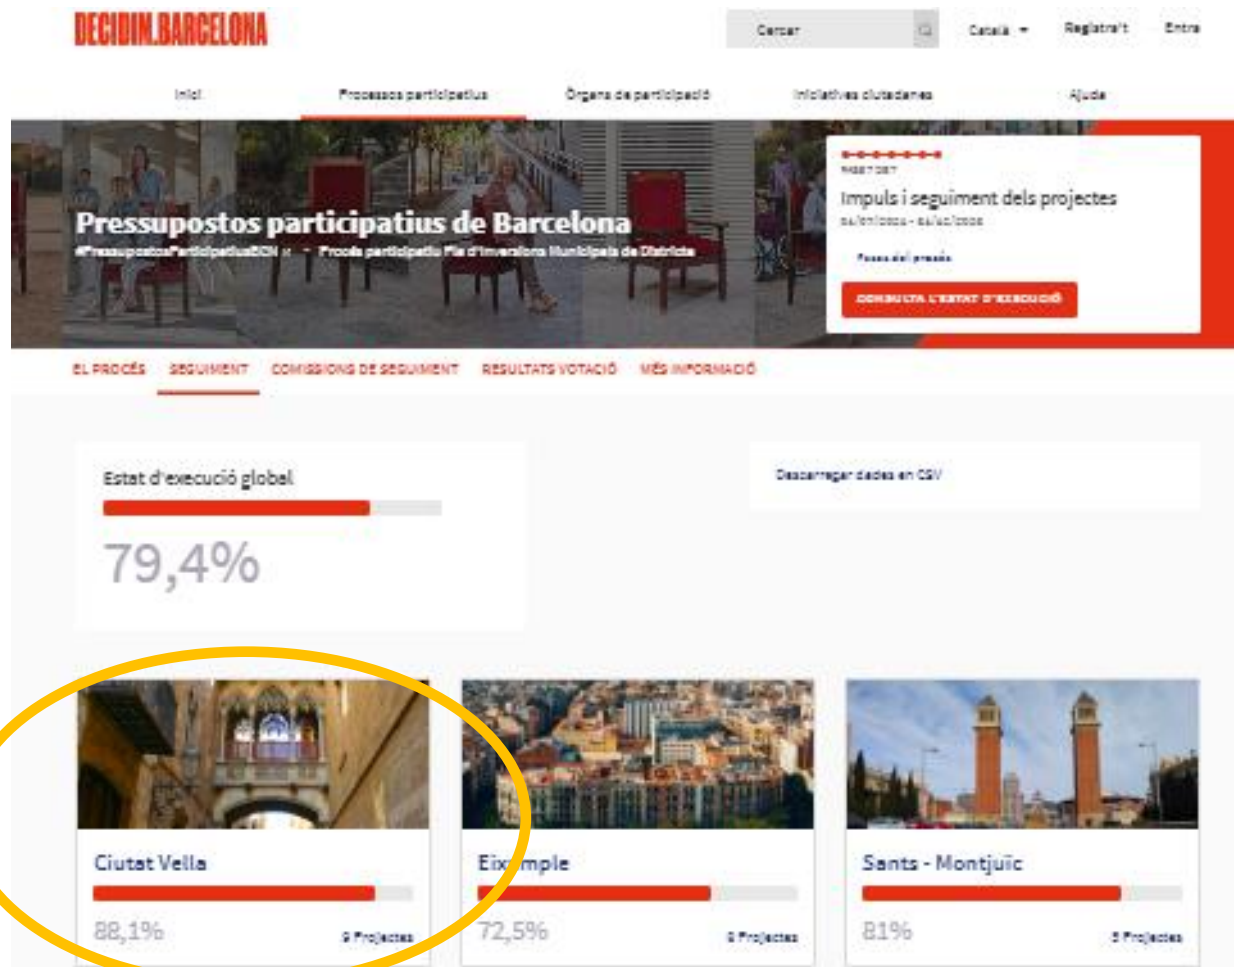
DECIDIM.BARCELONA

Cercar

Català

Registra't

Entra

Inici

Processos participatius

Òrgans de participació

Iniciatives ciutadanes

Ajuda

Pressupostos participatius de Barcelona

#PressupostosParticipatiusBCN · Procés participatiu Pla d'Inversions Municipals de Districte

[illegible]

Impuls i seguiment dels projectes

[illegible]

Fases del procés

CONSULTA L'ESTAT D'EXECUCIÓ

EL PROCÉS

SEGUIMENT

COMISSIONS DE SEGUIMENT

RESULTATS VOTACIÓ

MÉS INFORMACIÓ

Estat d'execució global

79,4%

Descarregar dades en CSV

Ciutat Vella

88,1%

9 Projectes

Eixample

72,5%

8 Projectes

Sants - Montjuïc

81%

5 Projectes